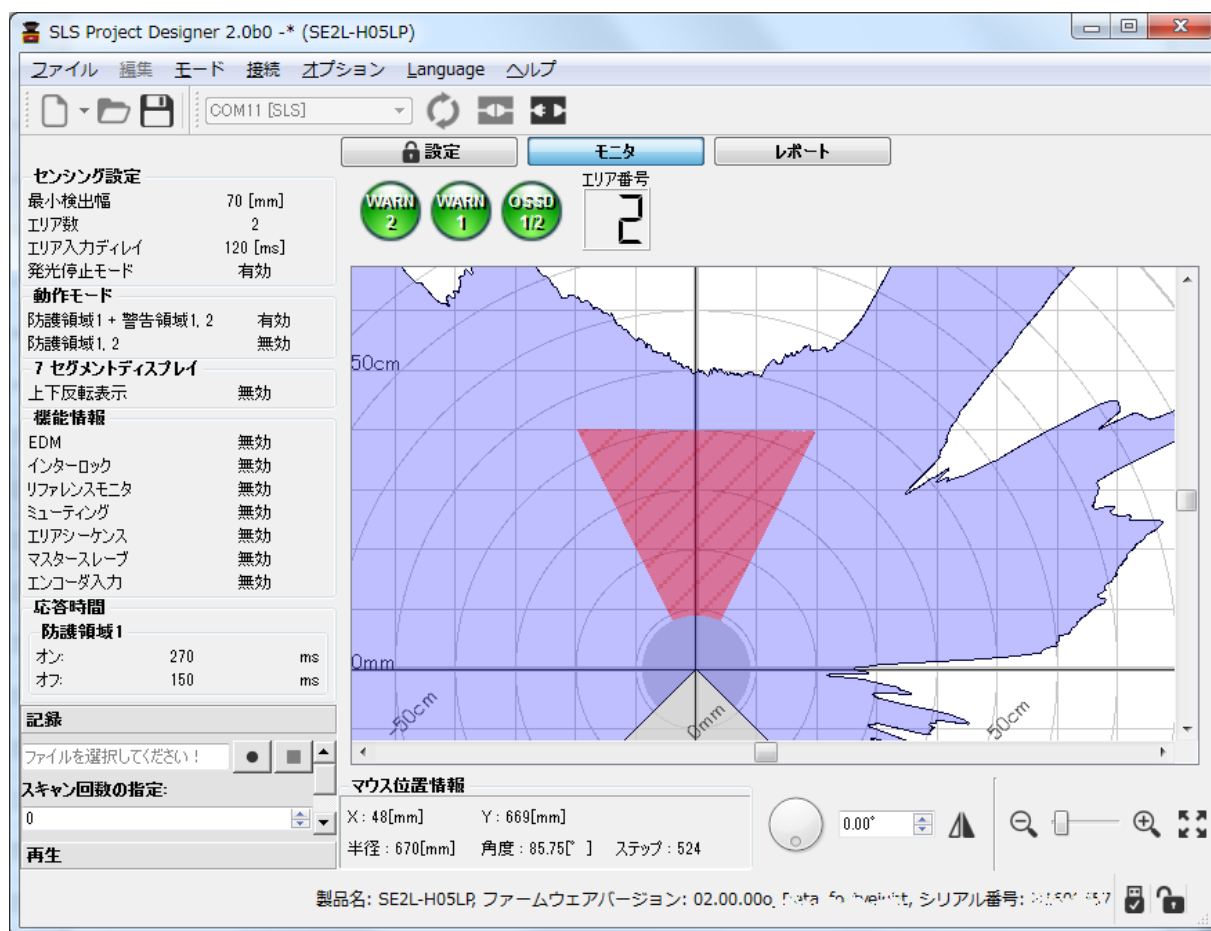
SLS Project Designer 2.0b0 -* (SE2L-H05LP)

ファイル 編集 モード 接続 オプション Language ヘルプ

COM11 [SLS]

設定 モニタ レポート

WARN 2 WARN 1 OSSD 1/2 エリア番号 2

センシング設定
最小検出幅 70 [mm]
エリア数 2
エリア入力ディレイ 120 [ms]
発光停止モード 有効

動作モード
防護領域1 + 警告領域1, 2 有効
防護領域1, 2 無効

7 セグメントディスプレイ
上下反転表示 無効

機能情報
EDM 無効
インターロック 無効
リファレンスモニタ 無効
ミューティング 無効
エリアシーケンス 無効
マスタースレーブ 無効
エンコーダ入力 無効

応答時間
防護領域1
オン: 270 ms
オフ: 150 ms

記録
ファイルを選択してください！
スキャン回数の指定:
0
再生

50cm
0mm
-50cm
0mm
50cm

マウス位置情報
X : 48[mm] Y : 669[mm]
半径 : 670[mm] 角度 : 85.75[° ] ステップ : 524

0.00°

製品名: SE2L-H05LP, ファームウェアバージョン: 02.00.00o, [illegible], シリアル番号: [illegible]